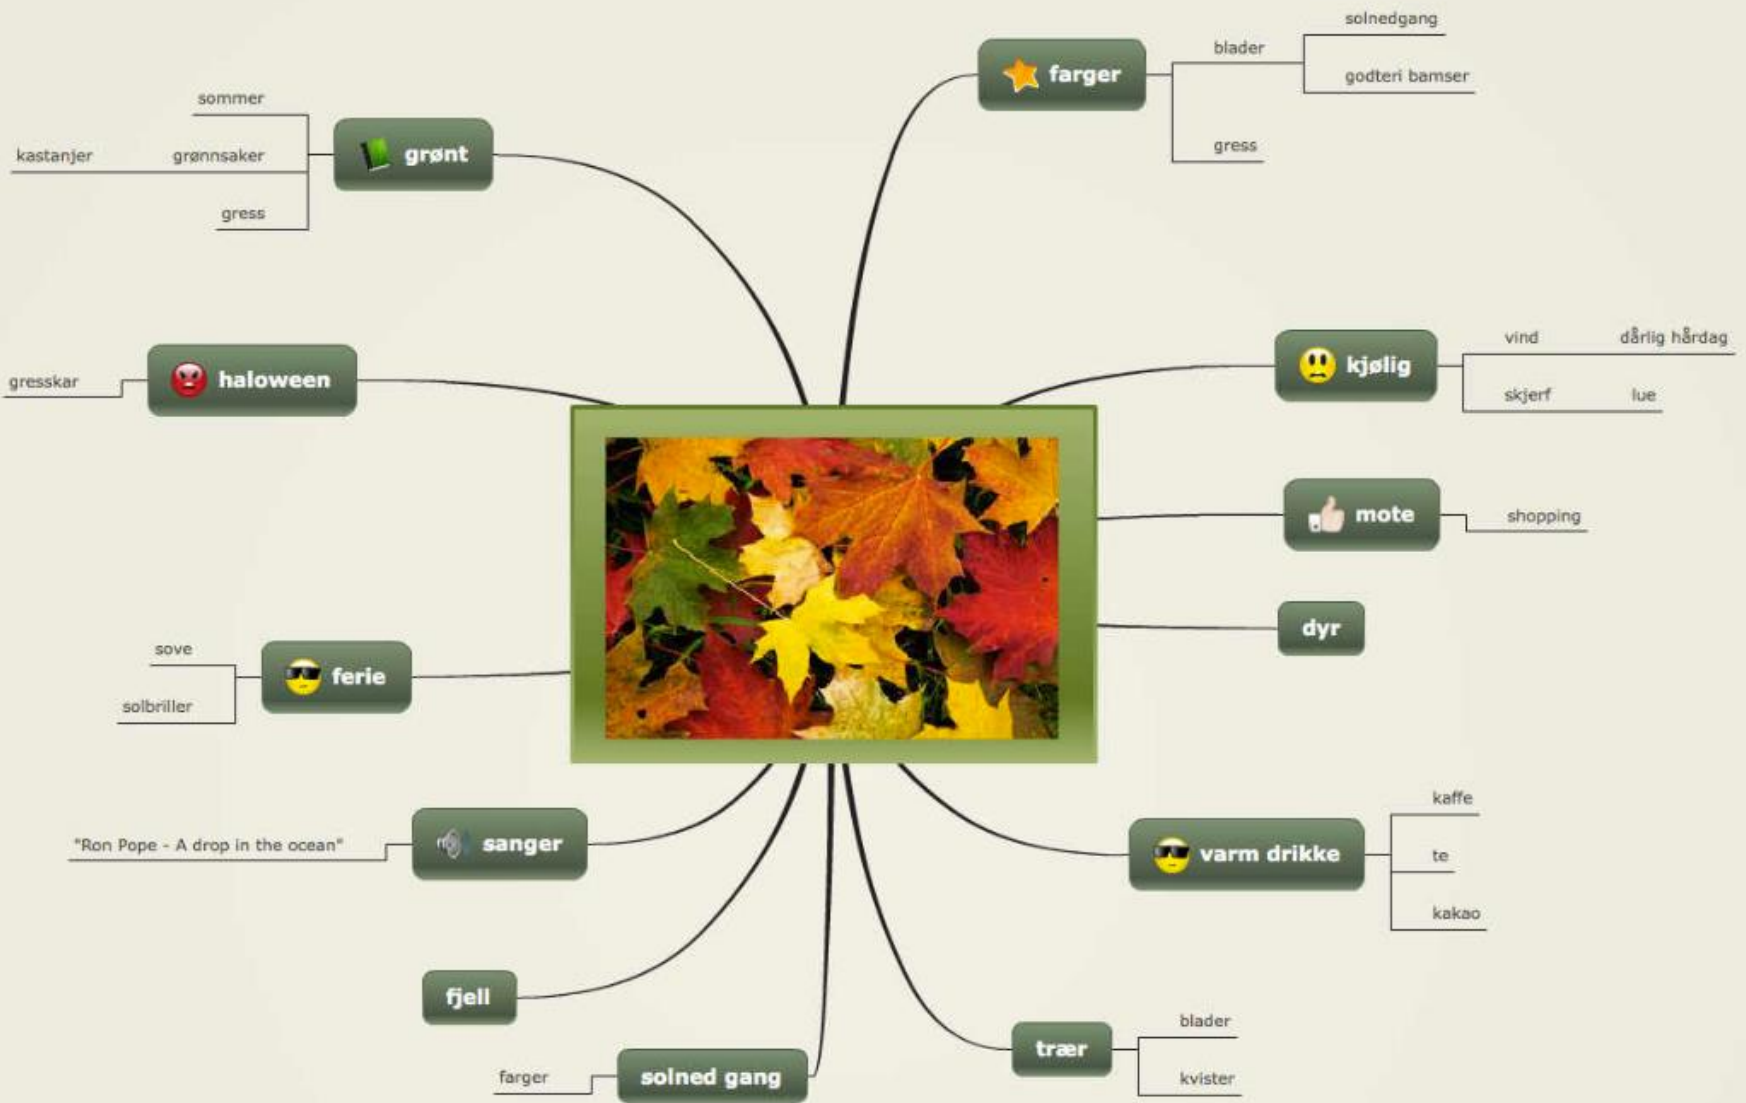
grønt
sommer
kastanjer
grønnsaker
gress

farger
blader
solnedgang
godteri bamser
gress

haloween
gresskar

kjølig
vind
dårlig hårdag
skjerf
lue

mote
shopping

dyr

ferie
sove
solbriller

sanger
"Ron Pope - A drop in the ocean"

varm drikke
kaffe
te
kakao

fjell

trær
blader
kvister

solned gang
farger